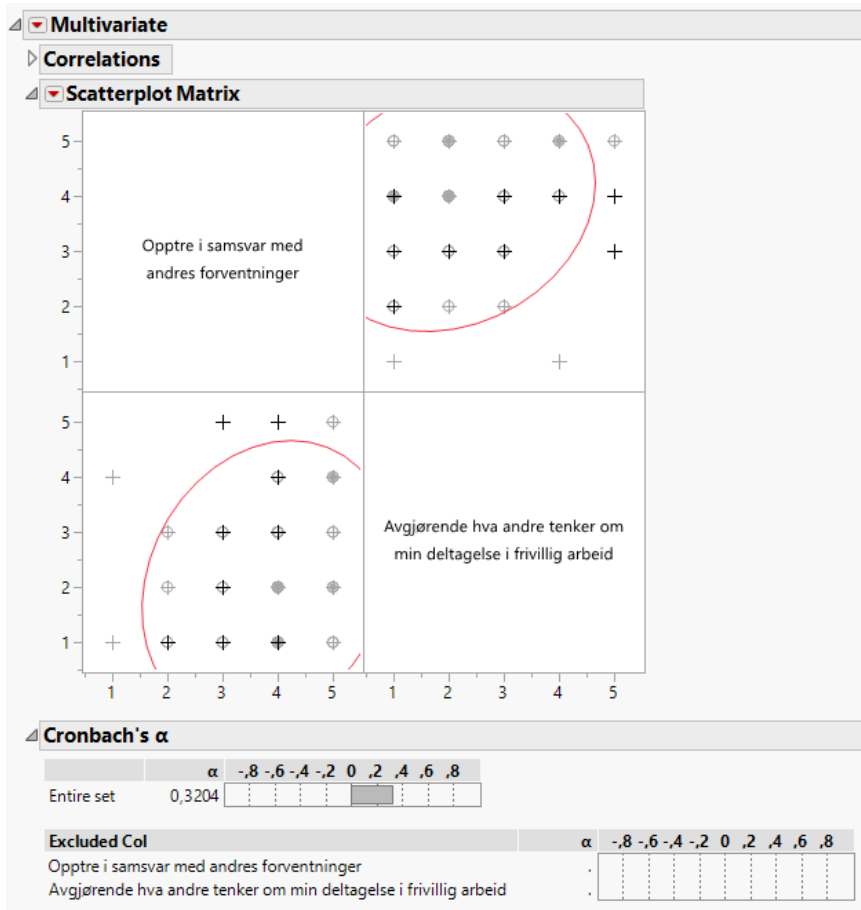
Multivariate

Correlations

Scatterplot Matrix

5
4
3
2
1

Opptre i samsvar med andres forventninger

5
4
3
2
1

Avgjørende hva andre tenker om min deltagelse i frivillig arbeid

1 2 3 4 5 1 2 3 4 5

Cronbach's α

| | α | -,8 -,6 -,4 -,2 0 ,2 ,4 ,6 ,8 |
|---|---|---|
| Entire set | 0,3204 | |

| Excluded Col | α | -,8 -,6 -,4 -,2 0 ,2 ,4 ,6 ,8 |
|---|---|---|
| Opptre i samsvar med andres forventninger | . | |
| Avgjørende hva andre tenker om min deltagelse i frivillig arbeid | . | |